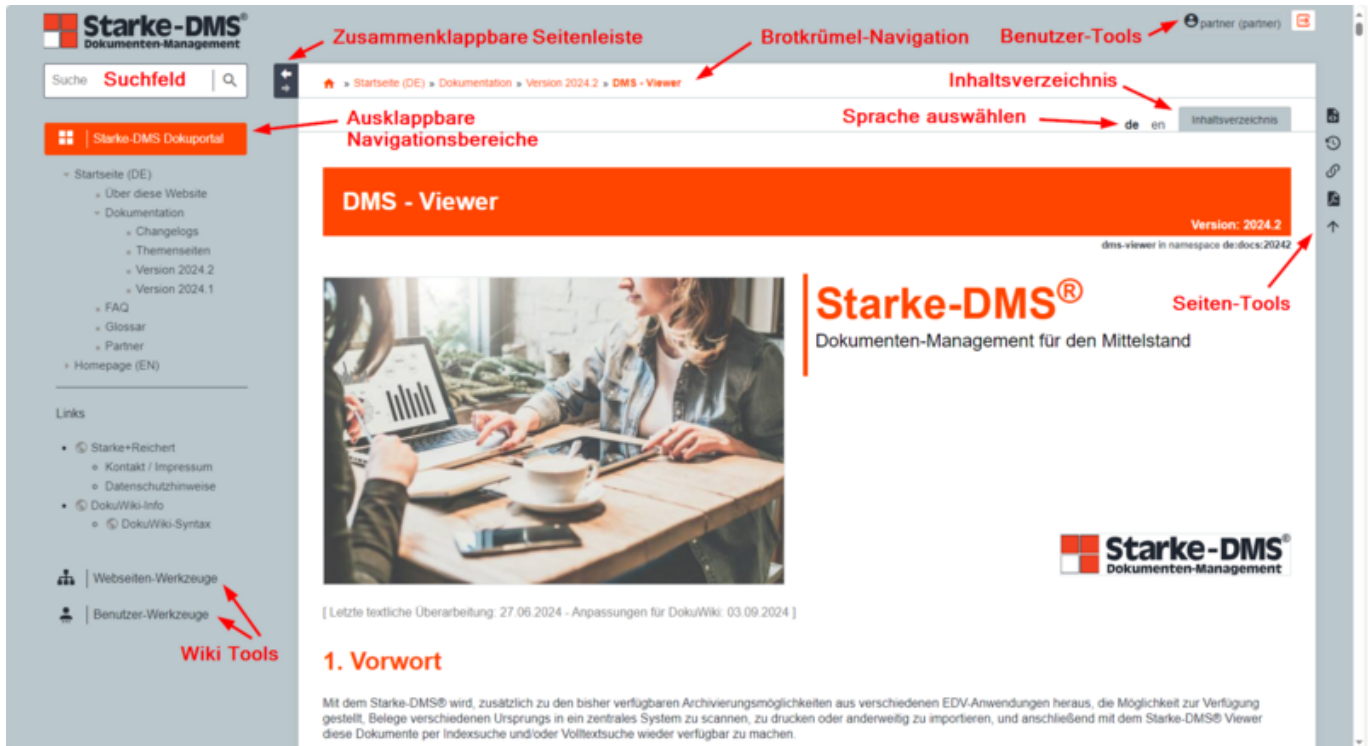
Starke-DMS®
Dokumenten-Management

Zusammenklappbare Seitenleiste

Brotkrümel-Navigation

Benutzer-Tools

partner (partner)

Suche Suchfeld

» Startseite (DE) » Dokumentation » Version 2024.2 » DMS - Viewer

Inhaltsverzeichnis

Sprache auswählen

de en

Inhaltsverzeichnis

Ausklappbare Navigationsbereiche

Starke-DMS Dokuportal

Startseite (DE)
Über diese Website
Dokumentation
Changelogs
Themenseiten
Version 2024.2
Version 2024.1
FAQ
Glossar
Partner
Homepage (EN)

Links

Starke+Reichert
Kontakt / Impressum
Datenschutzhinweise
DokuWiki-Info
DokuWiki-Syntax

Webseiten-Werkzeuge

Benutzer-Werkzeuge

Wiki Tools

DMS - Viewer

Version: 2024.2

dms-viewer in namespace de:docs:20242

Seiten-Tools

Starke-DMS®
Dokumenten-Management für den Mittelstand

Starke-DMS®
Dokumenten-Management

[ Letzte textliche Überarbeitung: 27.06.2024 - Anpassungen für DokuWiki: 03.09.2024 ]

1. Vorwort

Mit dem Starke-DMS® wird, zusätzlich zu den bisher verfügbaren Archivierungsmöglichkeiten aus verschiedenen EDV-Anwendungen heraus, die Möglichkeit zur Verfügung gestellt, Belege verschiedenen Ursprungs in ein zentrales System zu scannen, zu drucken oder anderweitig zu importieren, und anschließend mit dem Starke-DMS® Viewer diese Dokumente per Indexsuche und/oder Volltextsuche wieder verfügbar zu machen.